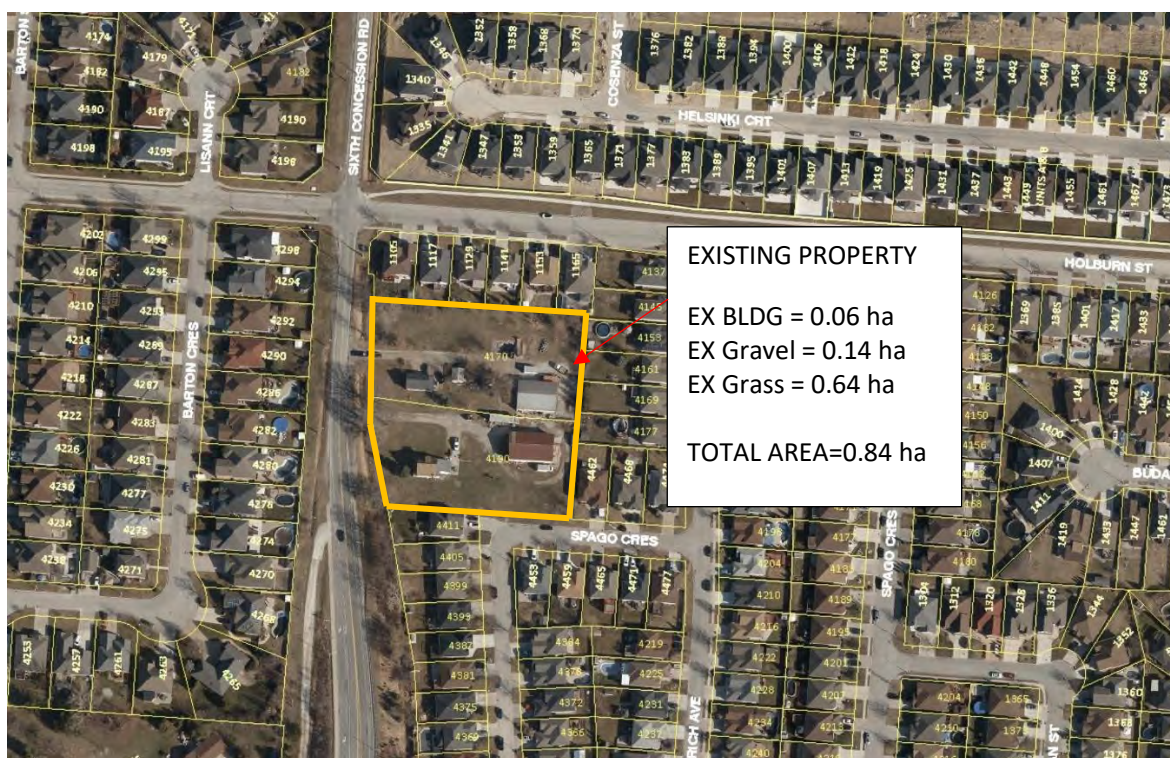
EXISTING PROPERTY

EX BLDG = 0.06 ha
EX Gravel = 0.14 ha
EX Grass = 0.64 ha

TOTAL AREA=0.84 ha

BARTON
LISANN CRT
SIXTH CONCESSION RD
COSENZA ST
HELSINKI CRT
HOLBURN ST
BARTON CRES
SPAGO CRES
SPAGO CRES
RICH AVE
BUDA

4174
4179
4182
4187
4190
4195
4198
4132
4190
4198
1340
1346
1352
1358
1366
1370
1376
1382
1388
1394
1400
1406
1412
1418
1424
1430
1436
1442
1448
1454
1460
1466
1335
1341
1347
1353
1359
1365
1371
1377
1383
1389
1395
1401
1407
1413
1419
1425
1431
1437
1443
1449
1455
1461
1467
4202
4299
4206
4295
4210
4293
4214
4289
4218
4287
4222
4283
4226
4281
4230
4277
4234
4275
4238
4271
4298
4294
4292
4290
4286
4282
4280
4276
4274
4270
4266
1105
1117
1129
1141
1153
1165
4132
4145
4153
4161
4169
4177
4170
4190
4126
4462
4468
4411
4405
4399
4393
4387
4381
4375
4369
4453
4459
4465
4471
4477
4384
4378
4372
4366
4219
4225
4231
4237
4198
4204
4210
4216
4222
4228
4234
4240
4177
4183
4189
4195
4201
4207
4213
4253
4257
4261
4263
4265
4130
4132
4138
4150
4156
4162
4168
4174
4180
1369
1385
1401
1417
1433
1428
1406
1407
1411
1419
1443
1461
1304
1312
1320
1328
1336
1344
1352
1360
1368
1376
4204
4250
1365
1375